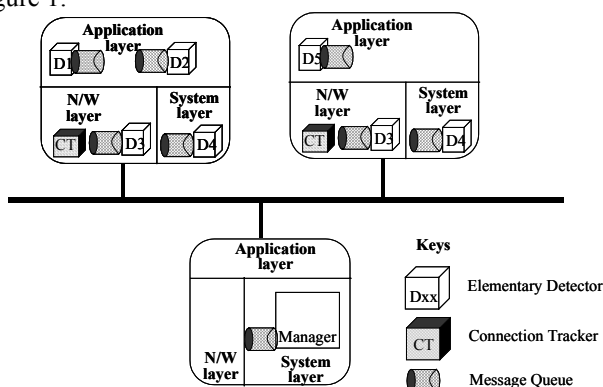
igure 1.

Application layer
D1
D2
N/W layer
System layer
CT
D3
D4

Application layer
D5
N/W layer
System layer
CT
D3
D4

Application layer
Manager
N/W layer
System layer

Keys
Dxx
Elementary Detector
CT
Connection Tracker
Message Queue